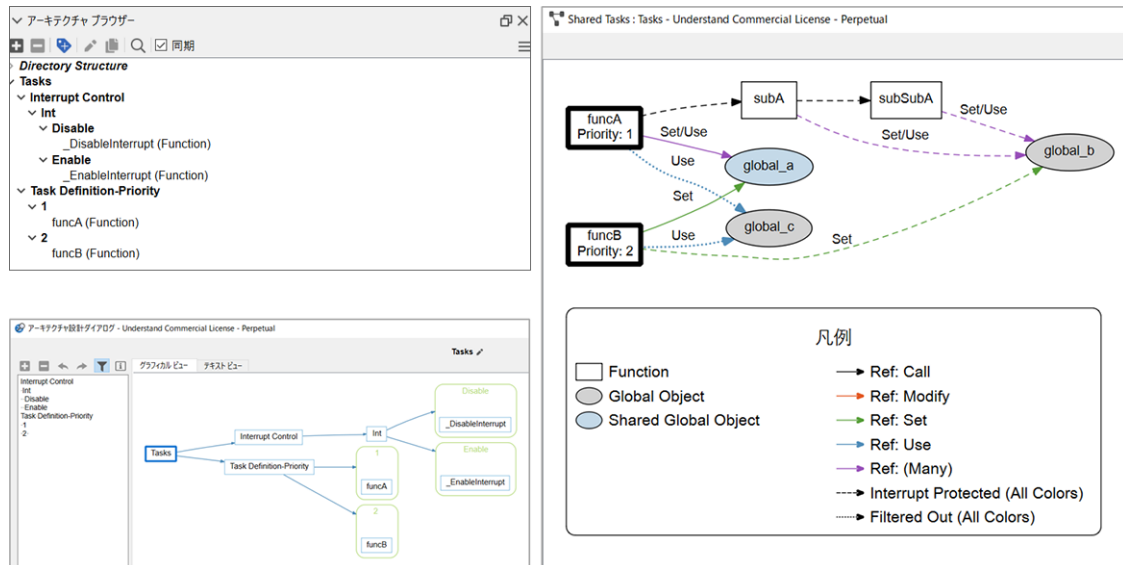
アーキテクチャ ブラウザー

同期

Directory Structure
Tasks
Interrupt Control
Int
Disable
_DisableInterrupt (Function)
Enable
_EnableInterrupt (Function)
Task Definition-Priority
1
funcA (Function)
2
funcB (Function)

アーキテクチャ設計ダイアログ - Understand Commercial License - Perpetual

Tasks

グラフィカル ビュー
テキスト ビュー

Interrupt Control
Int
Disable
Enable
Task Definition-Priority
1
2

Tasks
Interrupt Control
Int
Disable
_DisableInterrupt
Enable
_EnableInterrupt
Task Definition-Priority
1
funcA
2
funcB

Shared Tasks : Tasks - Understand Commercial License - Perpetual

funcA
Priority: 1
subA
subSubA
Set/Use
Set/Use
Set/Use
global_b
Use
global_a
Set
funcB
Priority: 2
Use
global_c
Set

凡例
Function
Global Object
Shared Global Object
Ref: Call
Ref: Modify
Ref: Set
Ref: Use
Ref: (Many)
Interrupt Protected (All Colors)
Filtered Out (All Colors)